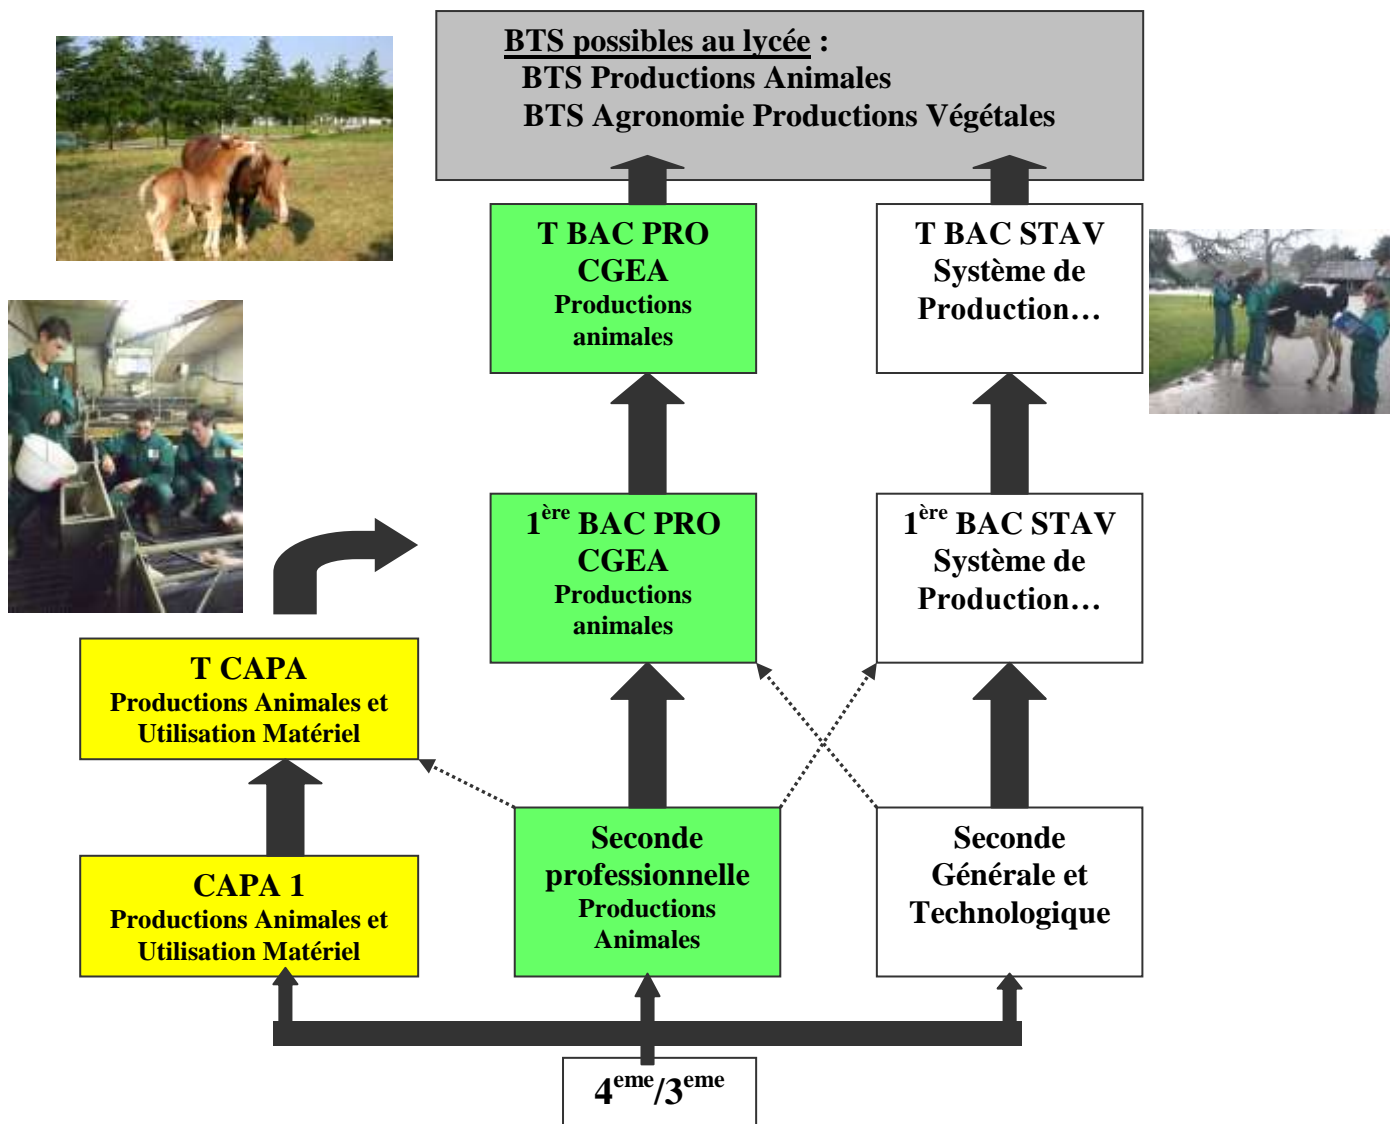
BTS possibles au lycée :
BTS Productions Animales
BTS Agronomie Productions Végétales

T BAC PRO
CGEA
Productions animales

T BAC STAV
Système de Production…

$1^{ère}$ BAC PRO
CGEA
Productions animales

$1^{ère}$ BAC STAV
Système de Production…

T CAPA
Productions Animales et Utilisation Matériel

CAPA 1
Productions Animales et Utilisation Matériel

Seconde professionnelle
Productions Animales

Seconde Générale et Technologique

$4^{eme}/3^{eme}$